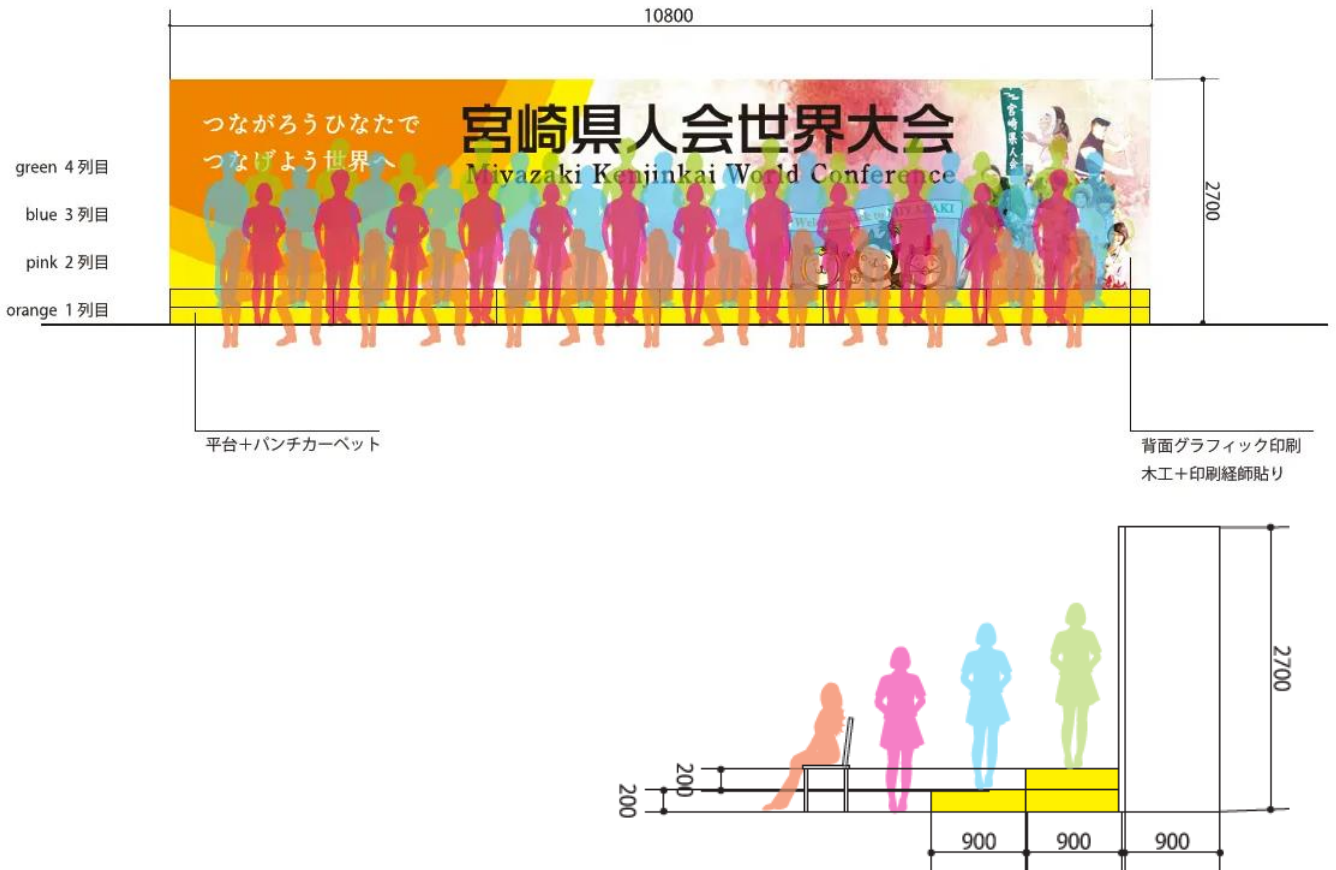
10800

つながろうひなたで
つなげよう世界へ

宮崎県人会世界大会
Miyazaki Kenjinkai World Conference

宮崎県人会

green 4列目
blue 3列目
pink 2列目
orange 1列目

2700

平台+パンチカーペット

背面グラフィック印刷
木工+印刷経師貼り

2700

200
200

900
900
900